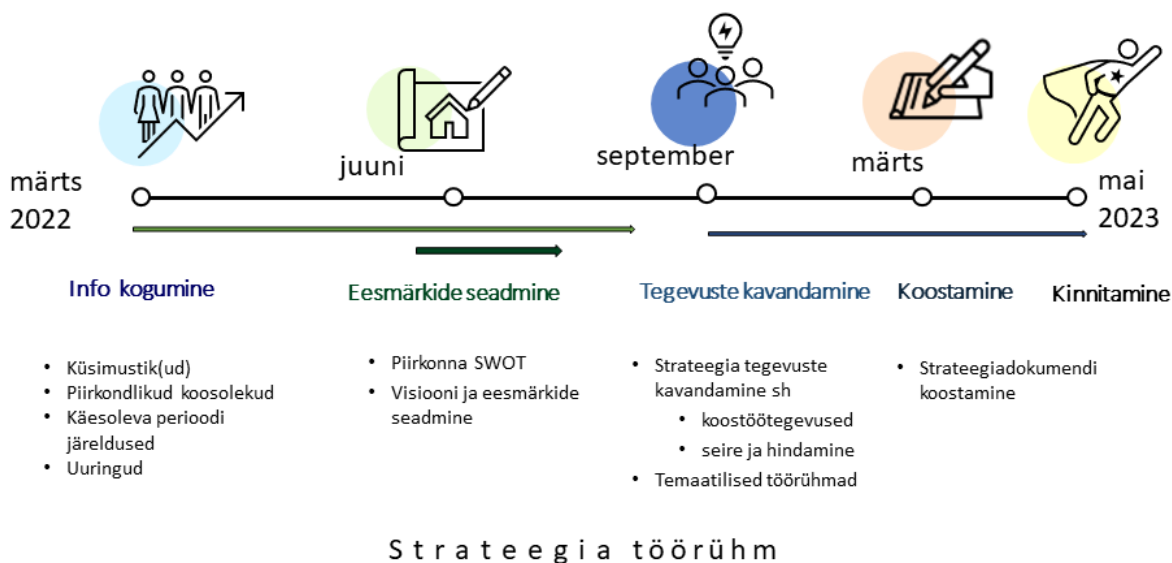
märts 2022

juuni

september

märts

mai 2023

Info kogumine

- Küsimustik(ud)
- Piirkondlikud koosolekud
- Käesoleva perioodi järeldused
- Uuringud

Eesmärkide seadmine

- Piirkonna SWOT
- Visiooni ja eesmärkide seadmine

Tegevuste kavandamine

- Strateegia tegevuste kavandamine sh
  - koostöötegevused
  - seire ja hindamine
- Temaatilised töörühmad

Koostamine

- Strateegiadokumendi koostamine

Kinnitamine

Strateegia töörühm